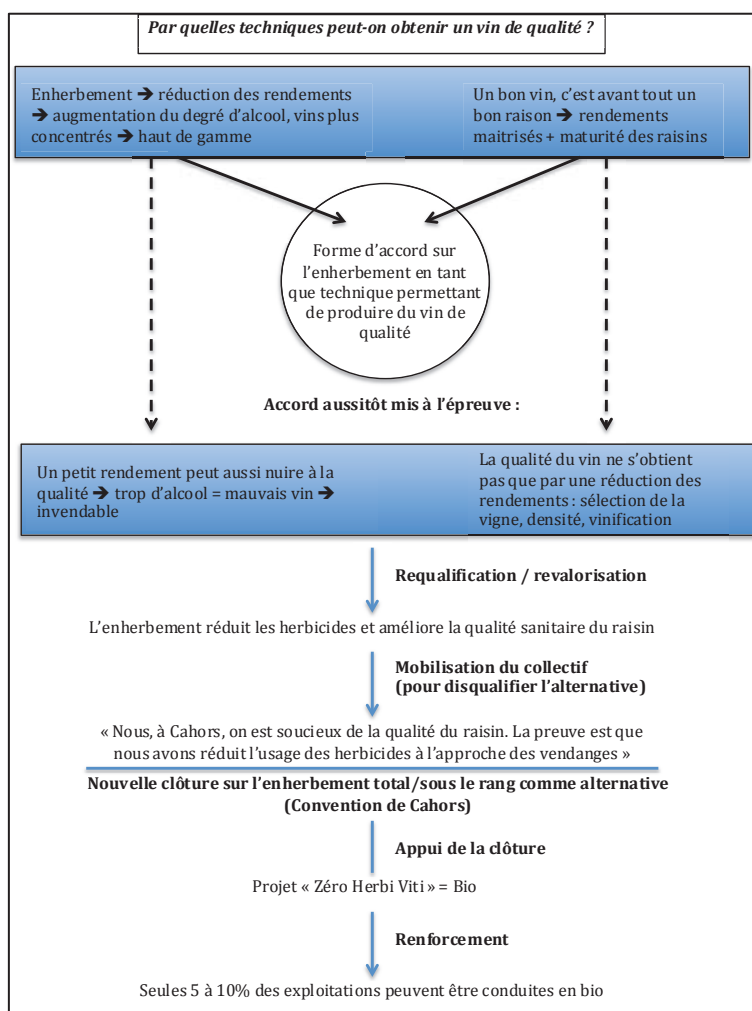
Par quelles techniques peut-on obtenir un vin de qualité ?

Enherbement ➔ réduction des rendements ➔ augmentation du degré d'alcool, vins plus concentrés ➔ haut de gamme

Un bon vin, c'est avant tout un bon raison ➔ rendements maitrisés + maturité des raisins

Forme d'accord sur l'enherbement en tant que technique permettant de produire du vin de qualité

Accord aussitôt mis à l'épreuve :

Un petit rendement peut aussi nuire à la qualité ➔ trop d'alcool = mauvais vin ➔ invendable

La qualité du vin ne s'obtient pas que par une réduction des rendements : sélection de la vigne, densité, vinification

Requalification / revalorisation

L'enherbement réduit les herbicides et améliore la qualité sanitaire du raisin

Mobilisation du collectif (pour disqualifier l'alternative)

« Nous, à Cahors, on est soucieux de la qualité du raisin. La preuve est que nous avons réduit l'usage des herbicides à l'approche des vendanges »

Nouvelle clôture sur l'enherbement total/sous le rang comme alternative (Convention de Cahors)

Appui de la clôture

Projet « Zéro Herbi Viti » = Bio

Renforcement

Seules 5 à 10% des exploitations peuvent être conduites en bio